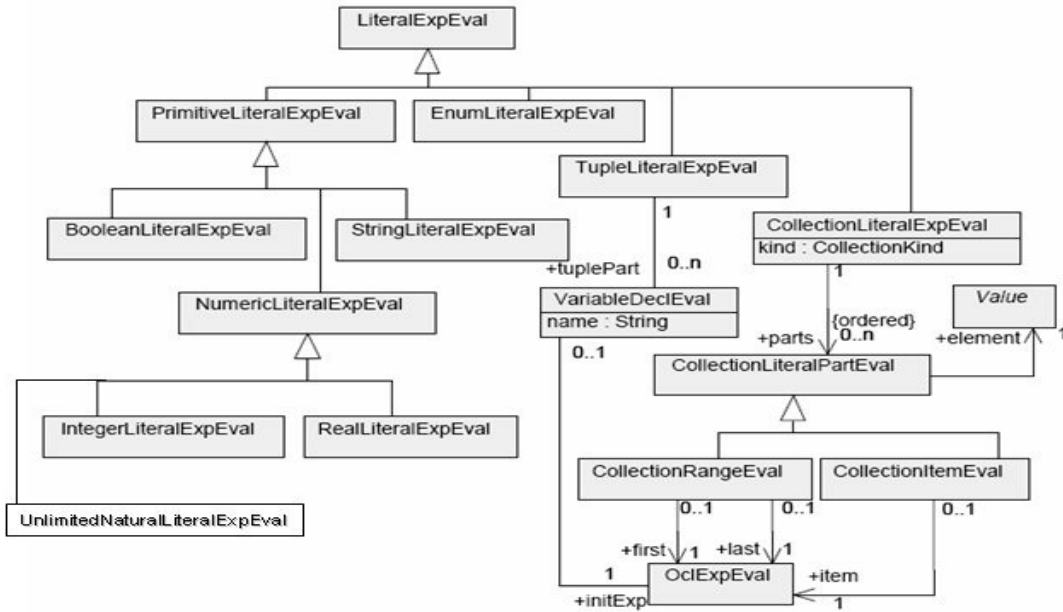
LiteralExpEval

PrimitiveLiteralExpEval

EnumLiteralExpEval

TupleLiteralExpEval

1

BooleanLiteralExpEval

StringLiteralExpEval

CollectionLiteralExpEval
kind : CollectionKind

1

+tuplePart

0..n

NumericLiteralExpEval

VariableDeclEval
name : String

Value

{ordered}
+parts 0..n

+element

1

0..1

CollectionLiteralPartEval

IntegerLiteralExpEval

RealLiteralExpEval

CollectionRangeEval

CollectionItemEval

0..1

0..1

0..1

UnlimitedNaturalLiteralExpEval

+first 1

+last 1

1

OclExpEval

+item

+initExp

1